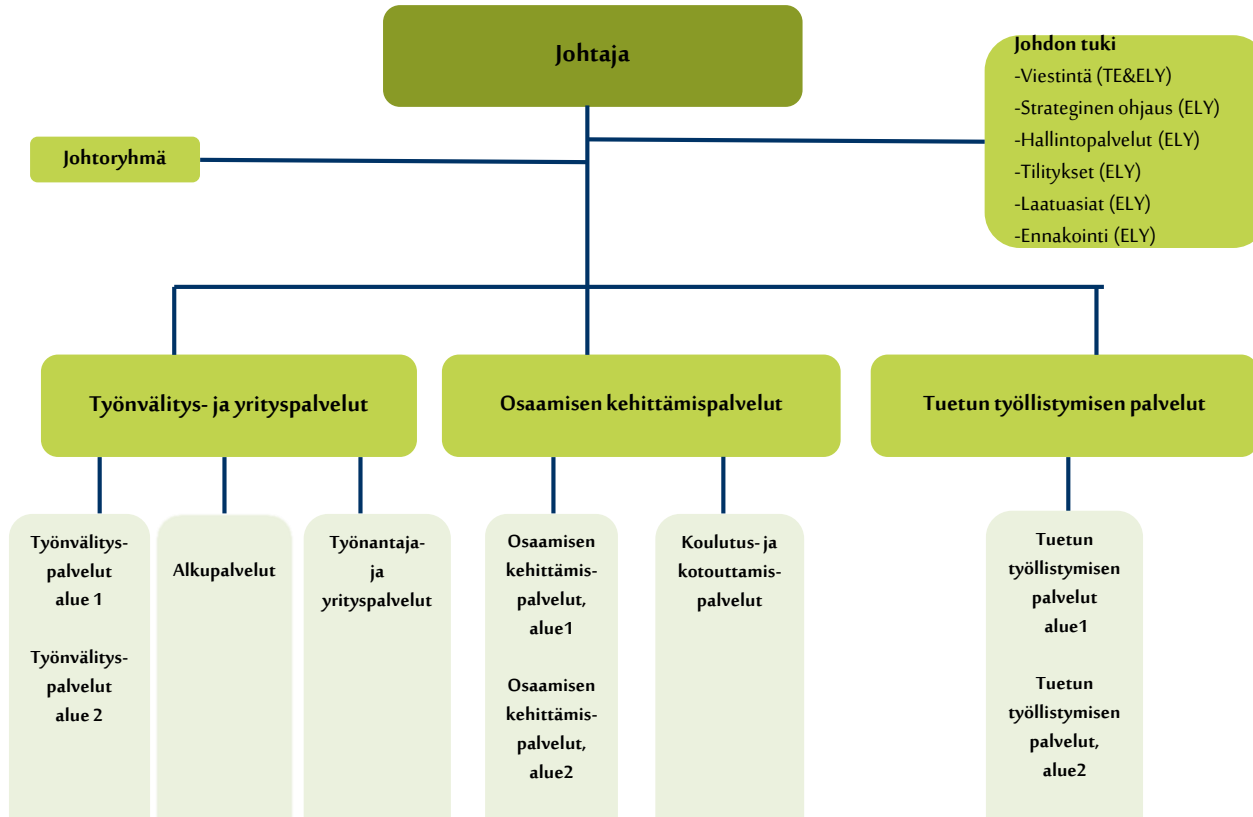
Johtaja

Johtoryhmä

Johdon tuki
-Viestintä (TE&ELY)
-Strateginen ohjaus (ELY)
-Hallintopalvelut (ELY)
-Tilitykset (ELY)
-Laatuasiat (ELY)
-Ennakointi (ELY)

Työnvälitys- ja yrityspalvelut

Osaamisen kehittämispalvelut

Tuetun työllistymisen palvelut

Työnvälityspalvelut alue 1

Työnvälityspalvelut alue 2

Alkupalvelut

Työnantaja- ja yrityspalvelut

Osaamisen kehittämispalvelut, alue1

Osaamisen kehittämispalvelut, alue2

Koulutus- ja kotouttamispalvelut

Tuetun työllistymisen palvelut alue1

Tuetun työllistymisen palvelut, alue2